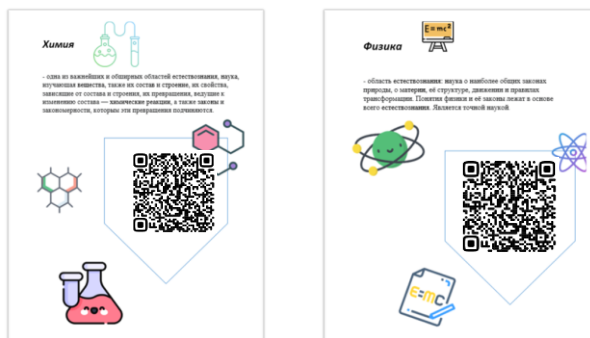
Химия

– одна из важнейших и обширных областей естествознания, наука, изучающая вещества, также их состав и строение, их свойства, зависящие от состава и строения, их превращения, ведущие к изменению состава — химические реакции, а также законы и закономерности, которым эти превращения подчиняются.

Физика

$E=mc^2$

– область естествознания: наука о наиболее общих законах природы, о материи, её структуре, движении и правилах трансформации. Понятия физики и её законы лежат в основе всего естествознания. Является точной наукой.

$E=MC^2$